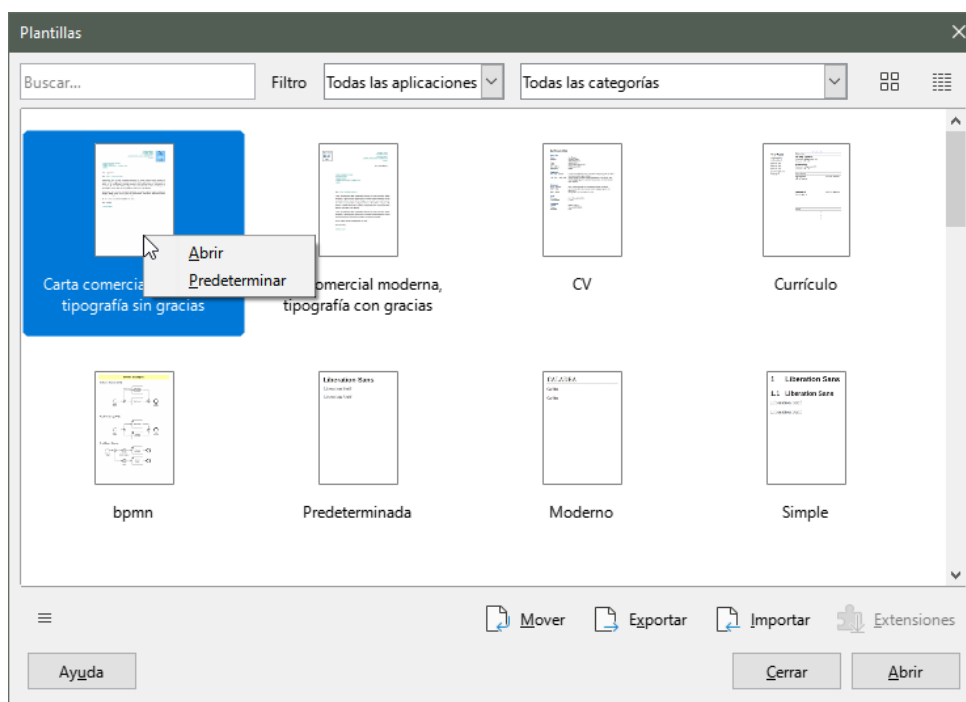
Plantillas

Buscar...

Filtro Todas las aplicaciones Todas las categorías

Carta comercia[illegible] tipografía sin gracias

Abrir
Predeterminar

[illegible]omercial moderna, tipografía con gracias

CV

Currículo

bpmn

Liberation Sans

Predeterminada

Moderno

1 Liberation Sans
1.1 Liberation Sans

Simple

Mover Exportar Importar Extensiones

Ayuda

Cerrar Abrir